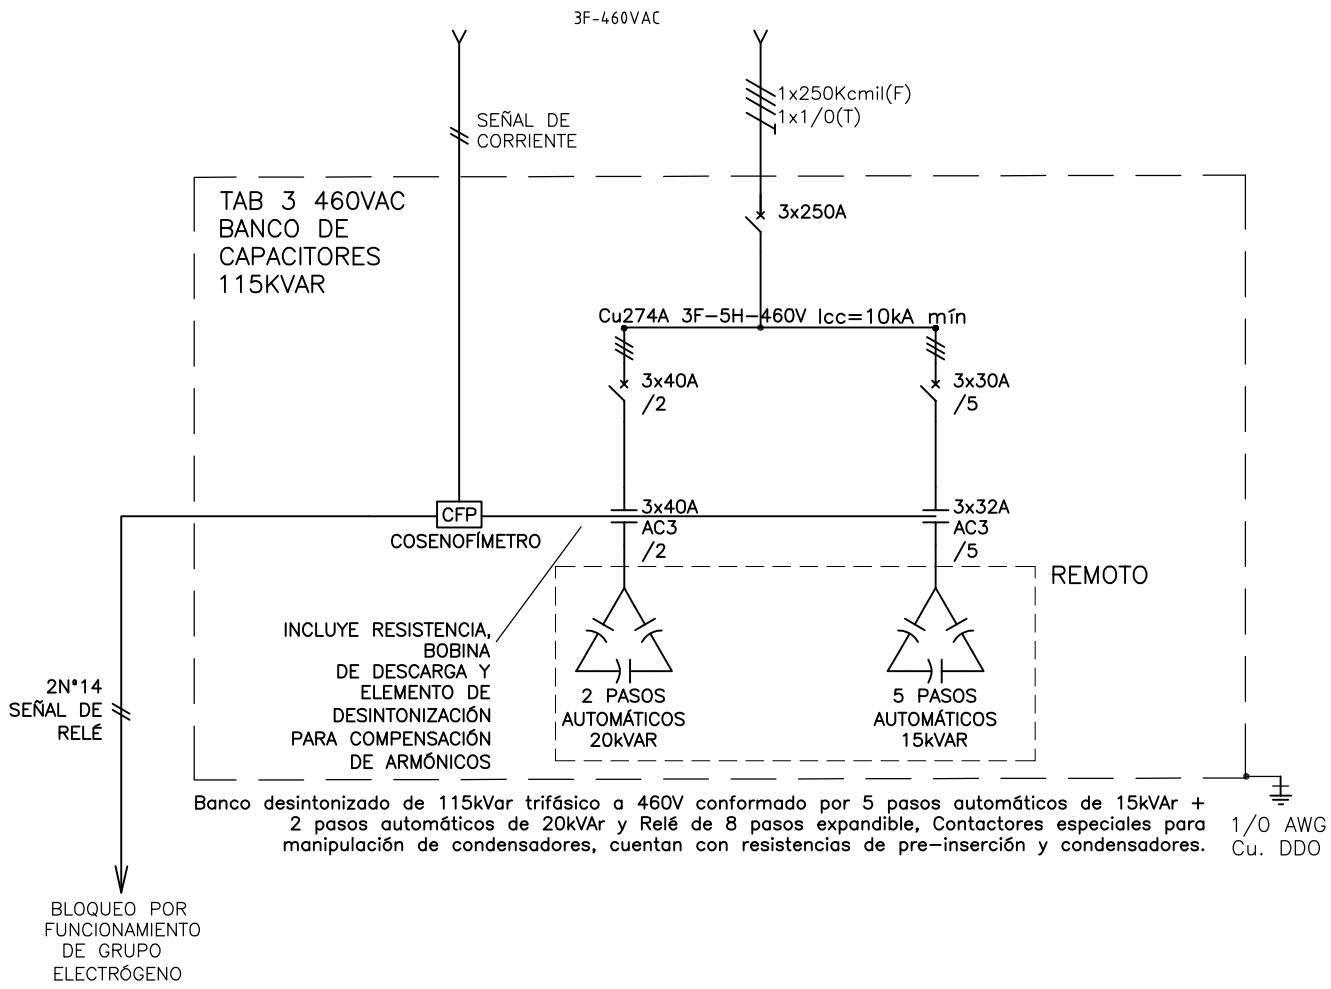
3F-460VAC

SEÑAL DE
CORRIENTE

1x250Kcmil(F)
1x1/0(T)

TAB 3 460VAC
BANCO DE
CAPACITORES
115KVAR

3x250A

Cu274A 3F-5H-460V Icc=10kA mín

3x40A
/2

3x30A
/5

CFP
COSENOFÍMETRO

3x40A
AC3
/2

3x32A
AC3
/5

REMOTO

INCLUYE RESISTENCIA, BOBINA
DE DESCARGA Y
ELEMENTO DE
DESINTONIZACIÓN
PARA COMPENSACIÓN
DE ARMÓNICOS

2 PASOS
AUTOMÁTICOS
20kVAR

5 PASOS
AUTOMÁTICOS
15kVAR

2Nº14
SEÑAL DE
RELÉ

Banco desintonizado de 115kVar trifásico a 460V conformado por 5 pasos automáticos de 15kVAr + 2 pasos automáticos de 20kVAr y Relé de 8 pasos expandible, Contactores especiales para manipulación de condensadores, cuentan con resistencias de pre-inserción y condensadores.

1/0 AWG
Cu. DDO

BLOQUEO POR
FUNCIONAMIENTO
DE GRUPO
ELECTRÓGENO